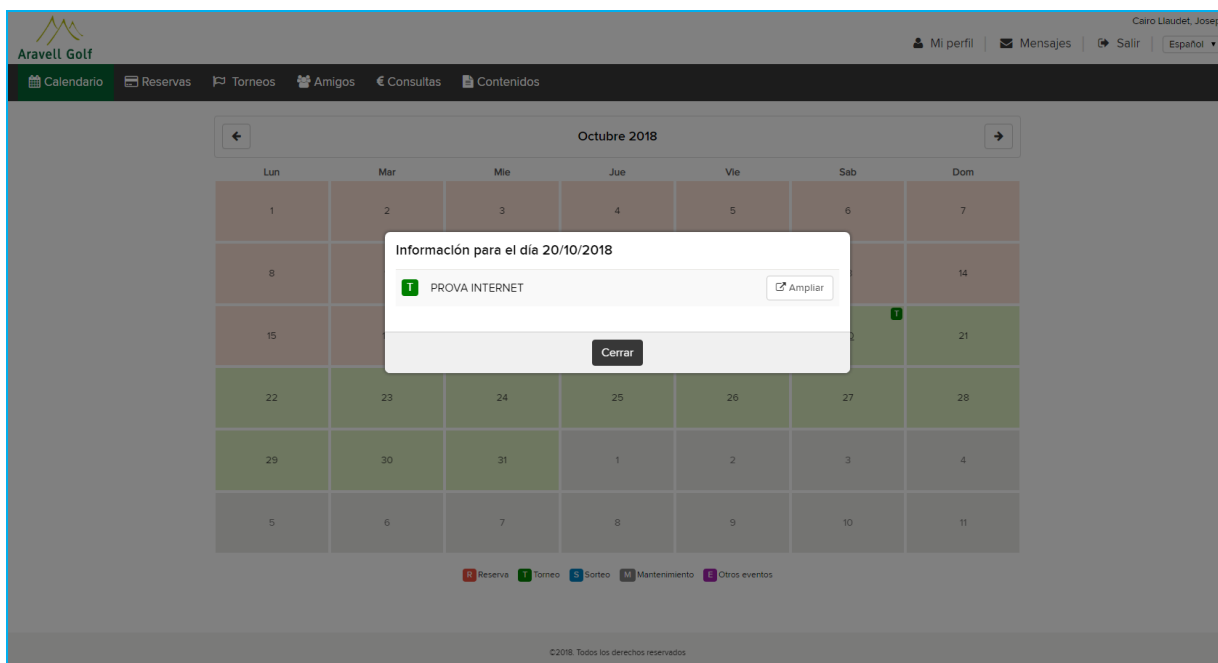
Aravell Golf

Cairo Llaudet, Josep

Mi perfil | Mensajes | Salir | Español

Calendario Reservas Torneos Amigos € Consultas Contenidos

Octubre 2018

| Lun | Mar | Mie | Jue | Vie | Sab | Dom |
|---|---|---|---|---|---|---|
| 1 | 2 | 3 | 4 | 5 | 6 | 7 |
| 8 | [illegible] | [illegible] | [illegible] | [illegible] | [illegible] | 14 |
| 15 | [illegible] | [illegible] | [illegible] | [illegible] | T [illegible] | 21 |
| 22 | 23 | 24 | 25 | 26 | 27 | 28 |
| 29 | 30 | 31 | 1 | 2 | 3 | 4 |
| 5 | 6 | 7 | 8 | 9 | 10 | 11 |

Información para el día 20/10/2018

T PROVA INTERNET

Ampliar

Cerrar

R Reserva T Torneo S Sorteo M Mantenimiento E Otros eventos

©2018. Todos los derechos reservados